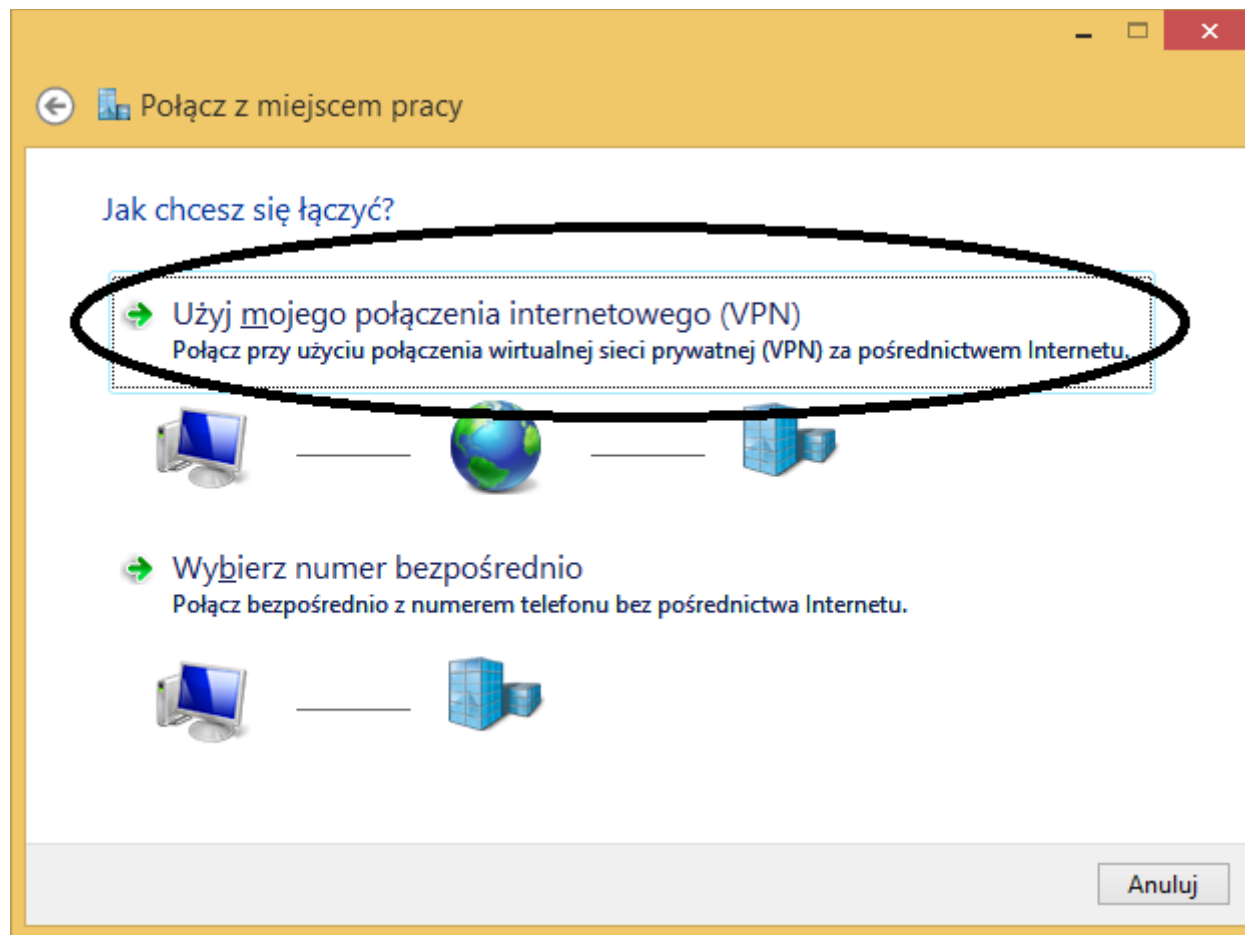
Połącz z miejscem pracy

Jak chcesz się łączyć?

Użyj mojego połączenia internetowego (VPN)
Połącz przy użyciu połączenia wirtualnej sieci prywatnej (VPN) za pośrednictwem Internetu.

Wybierz numer bezpośrednio
Połącz bezpośrednio z numerem telefonu bez pośrednictwa Internetu.

Anuluj